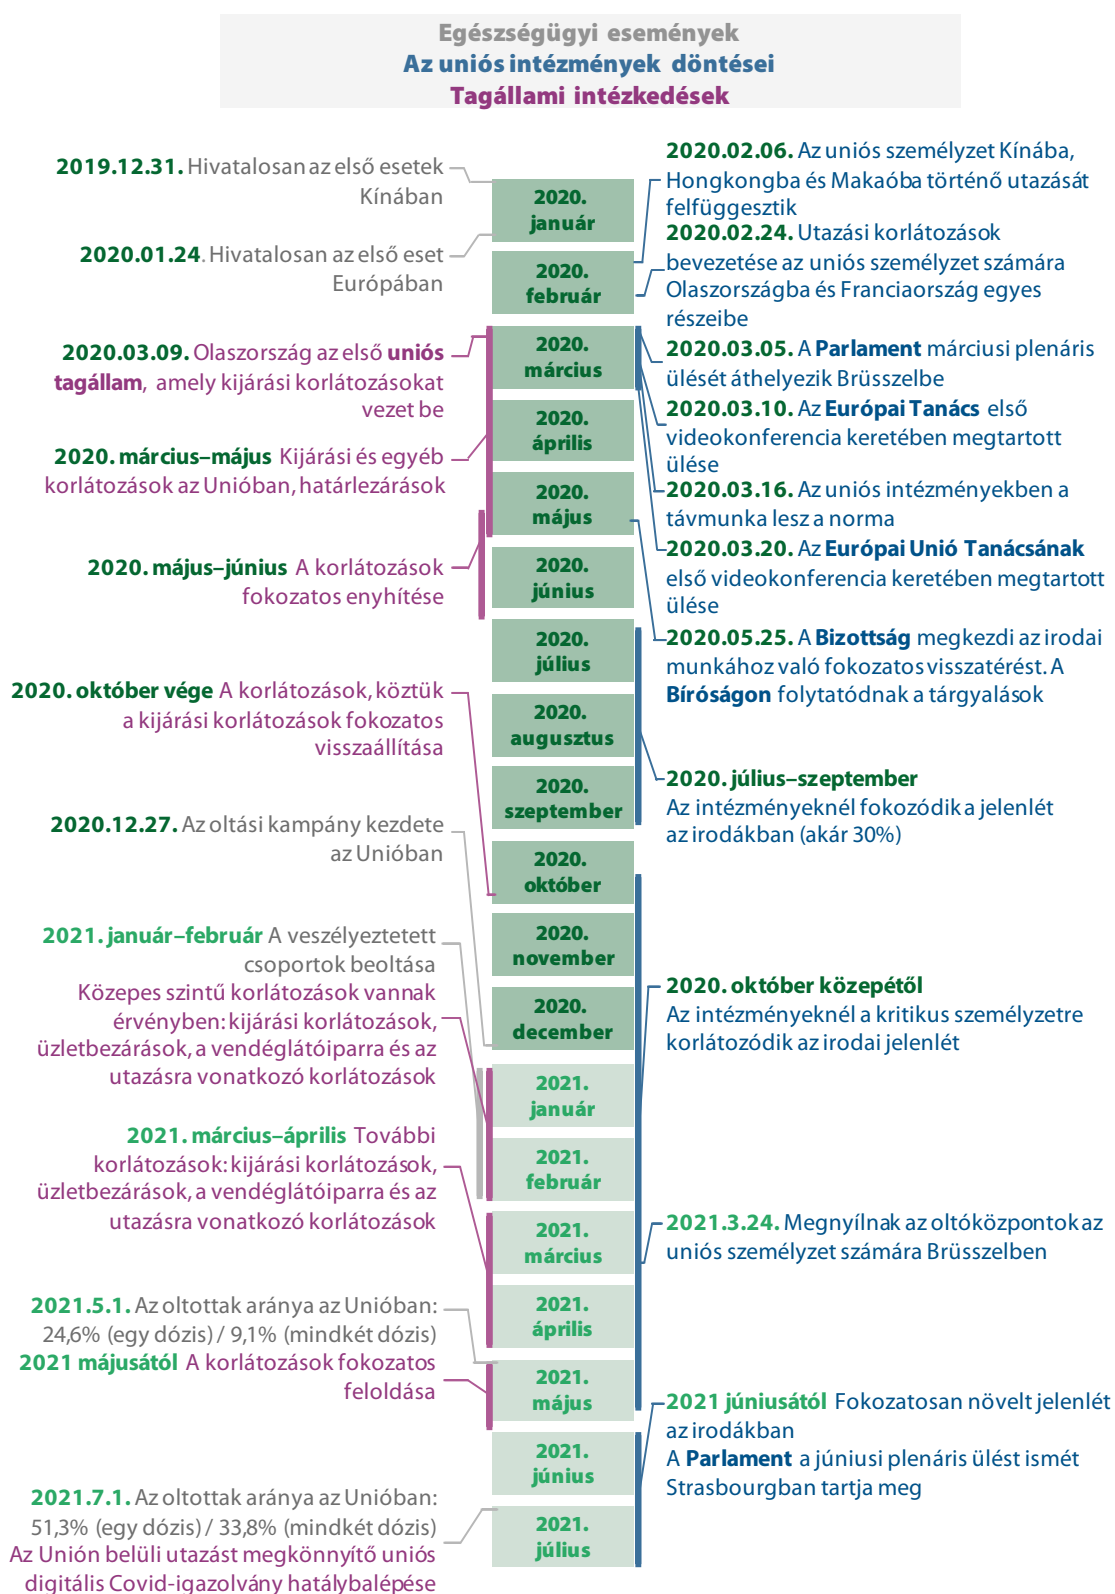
Egészségügyi események
Az uniós intézmények döntései
Tagállami intézkedések

2019.12.31. Hivatalosan az első esetek Kínában

2020.01.24. Hivatalosan az első eset Európában

2020.03.09. Olaszország az első uniós tagállam, amely kijárási korlátozásokat vezet be

2020. március–május Kijárási és egyéb korlátozások az Unióban, határlezárások

2020. május–június A korlátozások fokozatos enyhítése

2020. október vége A korlátozások, köztük a kijárási korlátozások fokozatos visszaállítása

2020.12.27. Az oltási kampány kezdete az Unióban

2021. január–február A veszélyeztetett csoportok beoltása
Közepes szintű korlátozások vannak érvényben: kijárási korlátozások, üzletbezárások, a vendéglátóiparra és az utazásra vonatkozó korlátozások

2021. március–április További korlátozások: kijárási korlátozások, üzletbezárások, a vendéglátóiparra és az utazásra vonatkozó korlátozások

2021.5.1. Az oltottak aránya az Unióban: 24,6% (egy dózis) / 9,1% (mindkét dózis)
2021 májusától A korlátozások fokozatos feloldása

2021.7.1. Az oltottak aránya az Unióban: 51,3% (egy dózis) / 33,8% (mindkét dózis)
Az Unión belüli utazást megkönnyítő uniós digitális Covid-igazolvány hatálybalépése

2020. január
2020. február
2020. március
2020. április
2020. május
2020. június
2020. július
2020. augusztus
2020. szeptember
2020. október
2020. november
2020. december
2021. január
2021. február
2021. március
2021. április
2021. május
2021. június
2021. július

2020.02.06. Az uniós személyzet Kínába, Hongkongba és Makaóba történő utazását felfüggesztik
2020.02.24. Utazási korlátozások bevezetése az uniós személyzet számára Olaszországba és Franciaország egyes részeibe
2020.03.05. A Parlament márciusi plenáris ülését áthelyezik Brüsszelbe
2020.03.10. Az Európai Tanács első videokonferencia keretében megtartott ülése
2020.03.16. Az uniós intézményekben a távmunka lesz a norma
2020.03.20. Az Európai Unió Tanácsának első videokonferencia keretében megtartott ülése
2020.05.25. A Bizottság megkezdi az irodai munkához való fokozatos visszatérést. A Bíróságon folytatódnak a tárgyalások

2020. július–szeptember
Az intézményeknél fokozódik a jelenlét az irodákban (akár 30%)

2020. október közepétől
Az intézményeknél a kritikus személyzetre korlátozódik az irodai jelenlét

2021.3.24. Megnyílnak az oltóközpontok az uniós személyzet számára Brüsszelben

2021 júniusától Fokozatosan növelt jelenlét az irodákban
A Parlament a júniusi plenáris ülést ismét Strasbourgban tartja meg